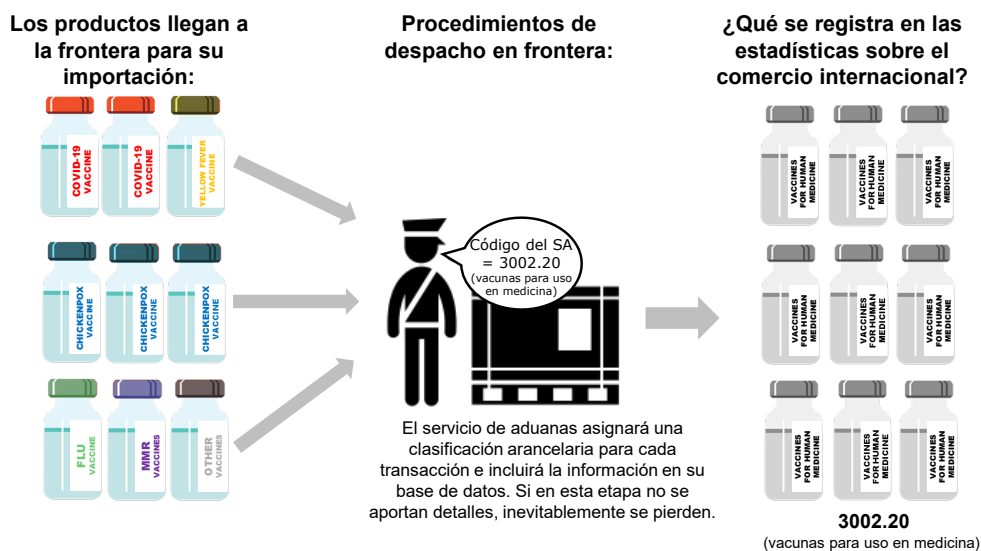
Los productos llegan a la frontera para su importación:

COVID-19 VACCINE

COVID-19 VACCINE

YELLOW FEVER VACCINE

CHICKENPOX VACCINE

CHICKENPOX VACCINE

CHICKENPOX VACCINE

FLU VACCINE

MMR VACCINES

OTHER VACCINES

Procedimientos de despacho en frontera:

Código del SA = 3002.20 (vacunas para uso en medicina)

El servicio de aduanas asignará una clasificación arancelaria para cada transacción e incluirá la información en su base de datos. Si en esta etapa no se aportan detalles, inevitablemente se pierden.

¿Qué se registra en las estadísticas sobre el comercio internacional?

VACCINES FOR HUMAN MEDICINE

VACCINES FOR HUMAN MEDICINE

VACCINES FOR HUMAN MEDICINE

VACCINES FOR HUMAN MEDICINE

VACCINES FOR HUMAN MEDICINE

VACCINES FOR HUMAN MEDICINE

VACCINES FOR HUMAN MEDICINE

VACCINES FOR HUMAN MEDICINE

VACCINES FOR HUMAN MEDICINE

3002.20
(vacunas para uso en medicina)